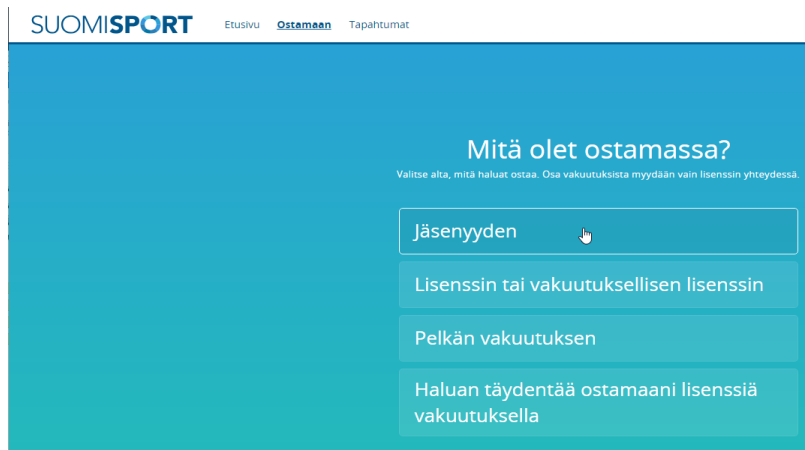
SUOMISPORT Etusivu Ostamaan Tapahtumat

Mitä olet ostamassa?

Valitse alta, mitä haluat ostaa. Osa vakuutuksista myydään vain lisenssin yhteydessä.

Jäsenyyden

Lisenssin tai vakuutuksellisen lisenssin

Pelkän vakuutuksen

Haluan täydentää ostamaani lisenssiä vakuutuksella